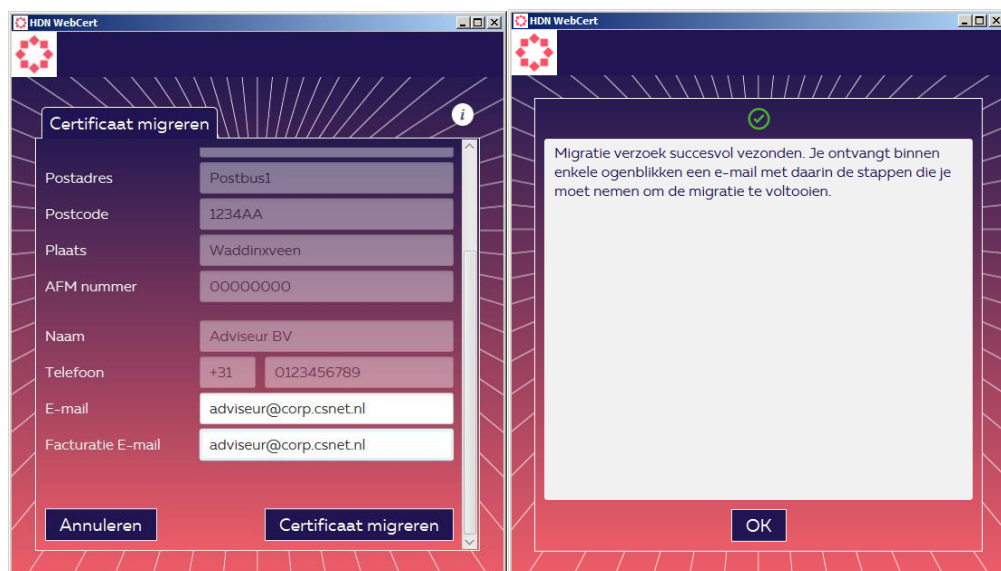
HDN WebCert

Certificaat migreren

Postadres Postbus1
Postcode 1234AA
Plaats Waddinxveen
AFM nummer 00000000

Naam Adviseur BV
Telefoon +31 0123456789
E-mail adviseur@corp.csnet.nl
Facturatie E-mail adviseur@corp.csnet.nl

Annuleren
Certificaat migreren

HDN WebCert

Migratie verzoek succesvol vezonden. Je ontvangt binnen enkele ogenblikken een e-mail met daarin de stappen die je moet nemen om de migratie te voltooien.

OK